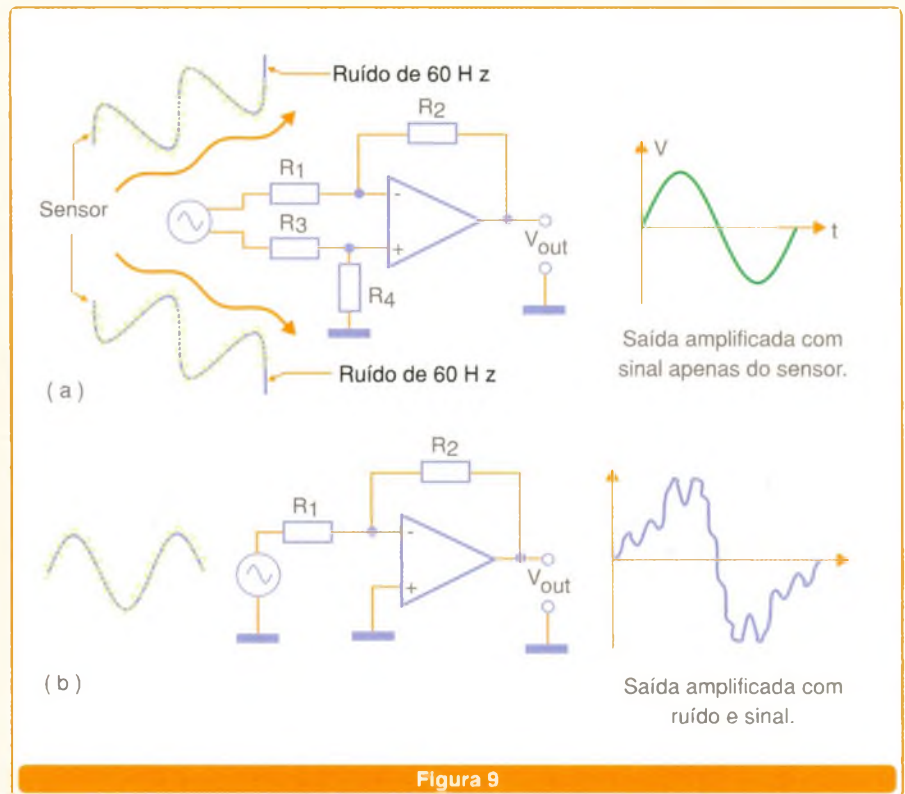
Ruído de 60 H z

R2

R1

Sensor

R3

-

+

V_out

R4

Ruído de 60 H z

( a )

V

t

Saída amplificada com sinal apenas do sensor.

R2

R1

-

+

V_out

( b )

Saída amplificada com ruído e sinal.

Figura 9